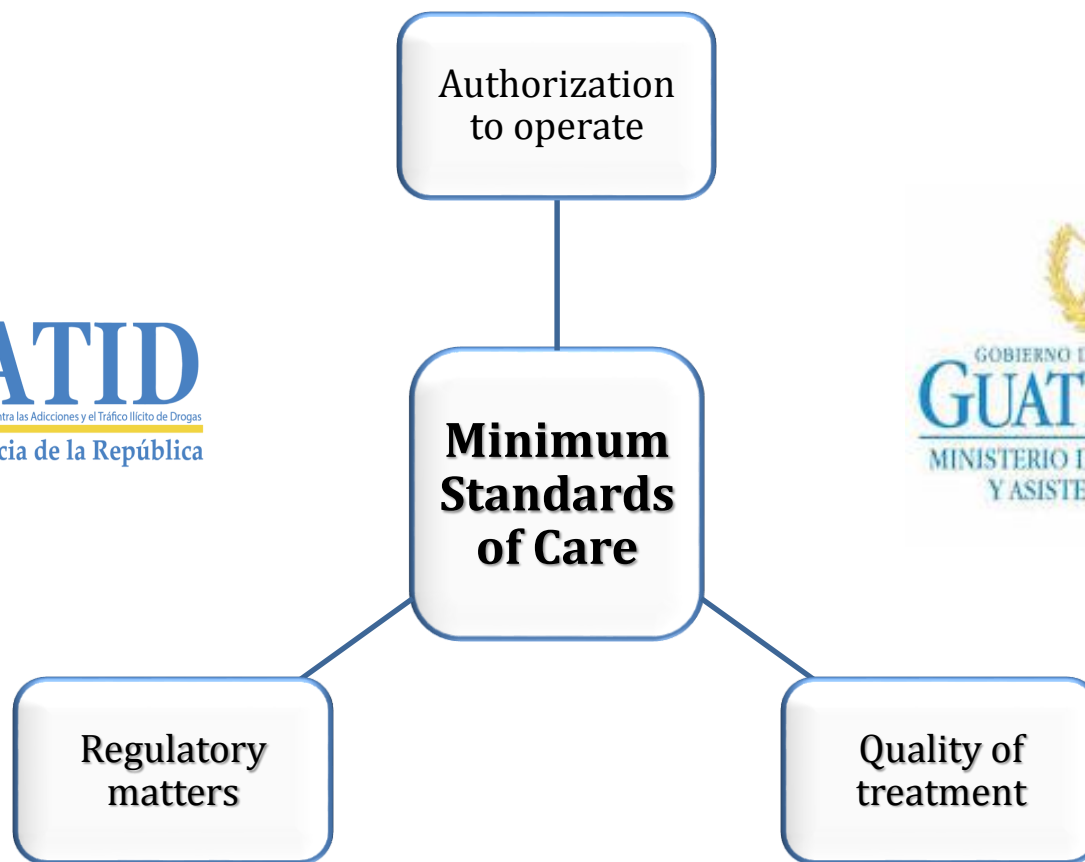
Authorization to operate

ATID
ntra las Adicciones y el Tráfico Ilícito de Drogas
cia de la República

Minimum Standards of Care

GOBIERNO D
GUAT
MINISTERIO I
Y ASISTE

Regulatory matters

Quality of treatment